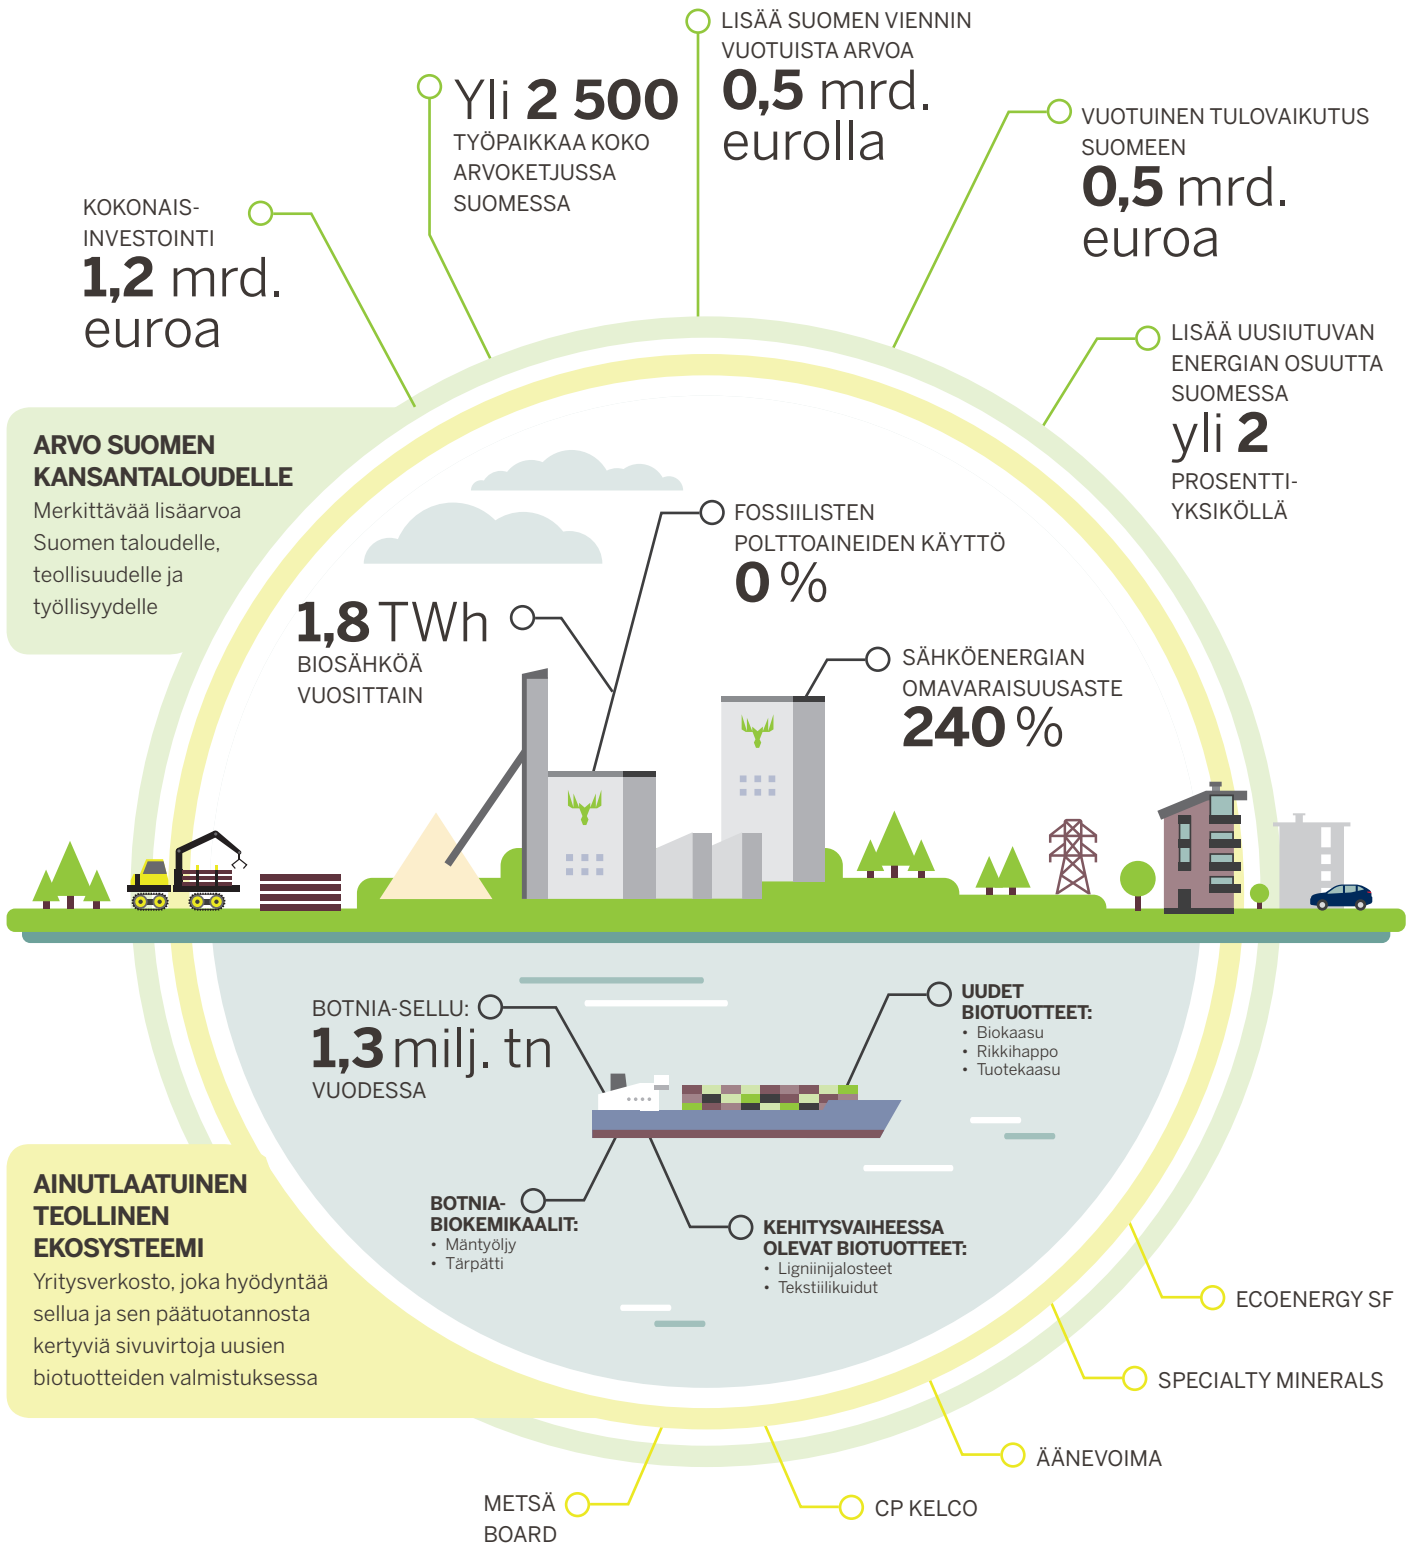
KOKONAIS-INVESTOINTI
1,2 mrd. euroa

Yli 2 500
TYÖPAIKKAA KOKO ARVOKETJUSSA SUOMESSA

LISÄÄ SUOMEN VIENNIN VUOTUISTA ARVOA
0,5 mrd. eurolla

VUOTUINEN TULOVAIKUTUS SUOMEEN
0,5 mrd. euroa

LISÄÄ UUSIUTUVAN ENERGIAN OSUUTTA SUOMESSA
yli 2
PROSENTTI-YKSIKÖLLÄ

ARVO SUOMEN KANSANTALOUDELLE
Merkittävää lisäarvoa Suomen taloudelle, teollisuudelle ja työllisyydelle

FOSSIILISTEN POLTTOAINEIDEN KÄYTTÖ
0 %

1,8 TWh
BIOSÄHKÖÄ VUOSITTAIN

SÄHKÖENERGIAN OMAVARAISUUSASTE
240 %

BOTNIA-SELLU:
1,3 milj. tn
VUODESSA

UUDET BIOTUOTTEET:
• Biokaasu
• Rikkihappo
• Tuotekaasu

AINUTLAATUINEN TEOLLINEN EKOSYSTEEMI
Yritysverkosto, joka hyödyntää sellua ja sen päätuotannosta kertyviä sivuvirtoja uusien biotuotteiden valmistuksessa

BOTNIA-BIOKEMIKAALIT:
• Mäntyöljy
• Tärpätti

KEHITYSVAIHEESSA OLEVAT BIOTUOTTEET:
• Ligniinijalosteet
• Tekstiilikuidut

ECOENERGY SF

SPECIALTY MINERALS

ÄÄNEVOIMA

CP KELCO

METSÄ BOARD